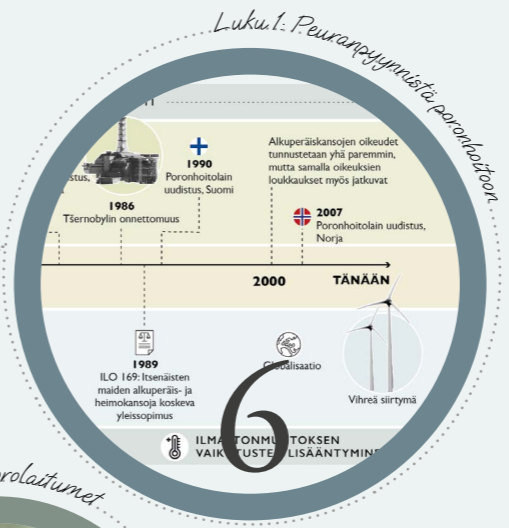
Luku 1: Peuranpyynnistä poronhoitoon

stus,

1986
Tšernobylin onnettomuus

1990
Poronhoitolain uudistus, Suomi

Alkuperäiskansojen oikeudet tunnustetaan yhä paremmin, mutta samalla oikeuksien loukkaukset myös jatkuvat

2007
Poronhoitolain uudistus, Norja

2000

TÄNÄÄN

1989
ILO 169: Itsenäisten maiden alkuperäis- ja heimokansoja koskeva yleissopimus

Globalisaatio

Vihreä siirtymä

6

ILMA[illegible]TONMU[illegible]TOKSEN VAIK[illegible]TUSTE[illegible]LISÄÄNTYMIN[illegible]

rolaitumet